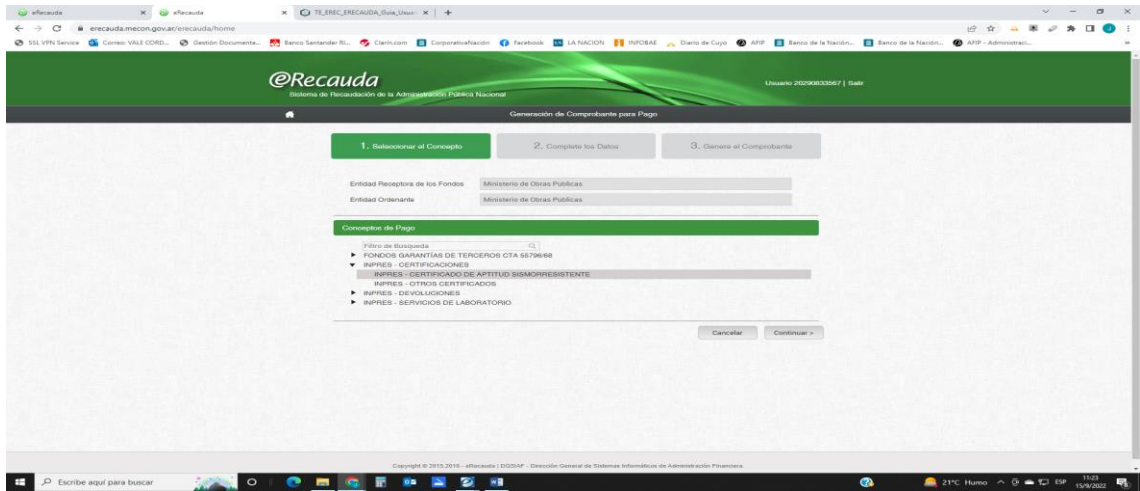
eRecauda × eRecauda × TE_EREC_ERECAUDA_Guia_Usuar × +

erecauda.mecon.gov.ar/erecauda/home

SSL VPN Service Correo VALE CORD... Gestión Documenta... Banco Santander Ri... Clarin.com CorporativaNación Facebook LA NACION INFOBAE Diario de Cuyo AFIP Banco de la Nación... Banco de la Nación... AFIP - Administraci...

eRecauda
Sistema de Recaudación de la Administración Pública Nacional

Usuario 20290833567 | Salir

Generación de Comprobante para Pago

1. Seleccionar el Concepto
2. Complete los Datos
3. Genere el Comprobante

Entidad Receptora de los Fondos | Ministerio de Obras Publicas
Entidad Ordenante | Ministerio de Obras Publicas

Conceptos de Pago

Filtro de Busqueda
FONDOS GARANTÍAS DE TERCEROS CTA 55796/68
INPRES - CERTIFICACIONES
INPRES - CERTIFICADO DE APTITUD SISMORRESISTENTE
INPRES - OTROS CERTIFICADOS
INPRES - DEVOLUCIONES
INPRES - SERVICIOS DE LABORATORIO

Cancelar
Continuar >

Copyright © 2015-2016 - eRecauda | DGSIAF - Dirección General de Sistemas Informáticos de Administración Financiera

Escribe aquí para buscar

21°C Humo ESP 11:23 15/9/2022